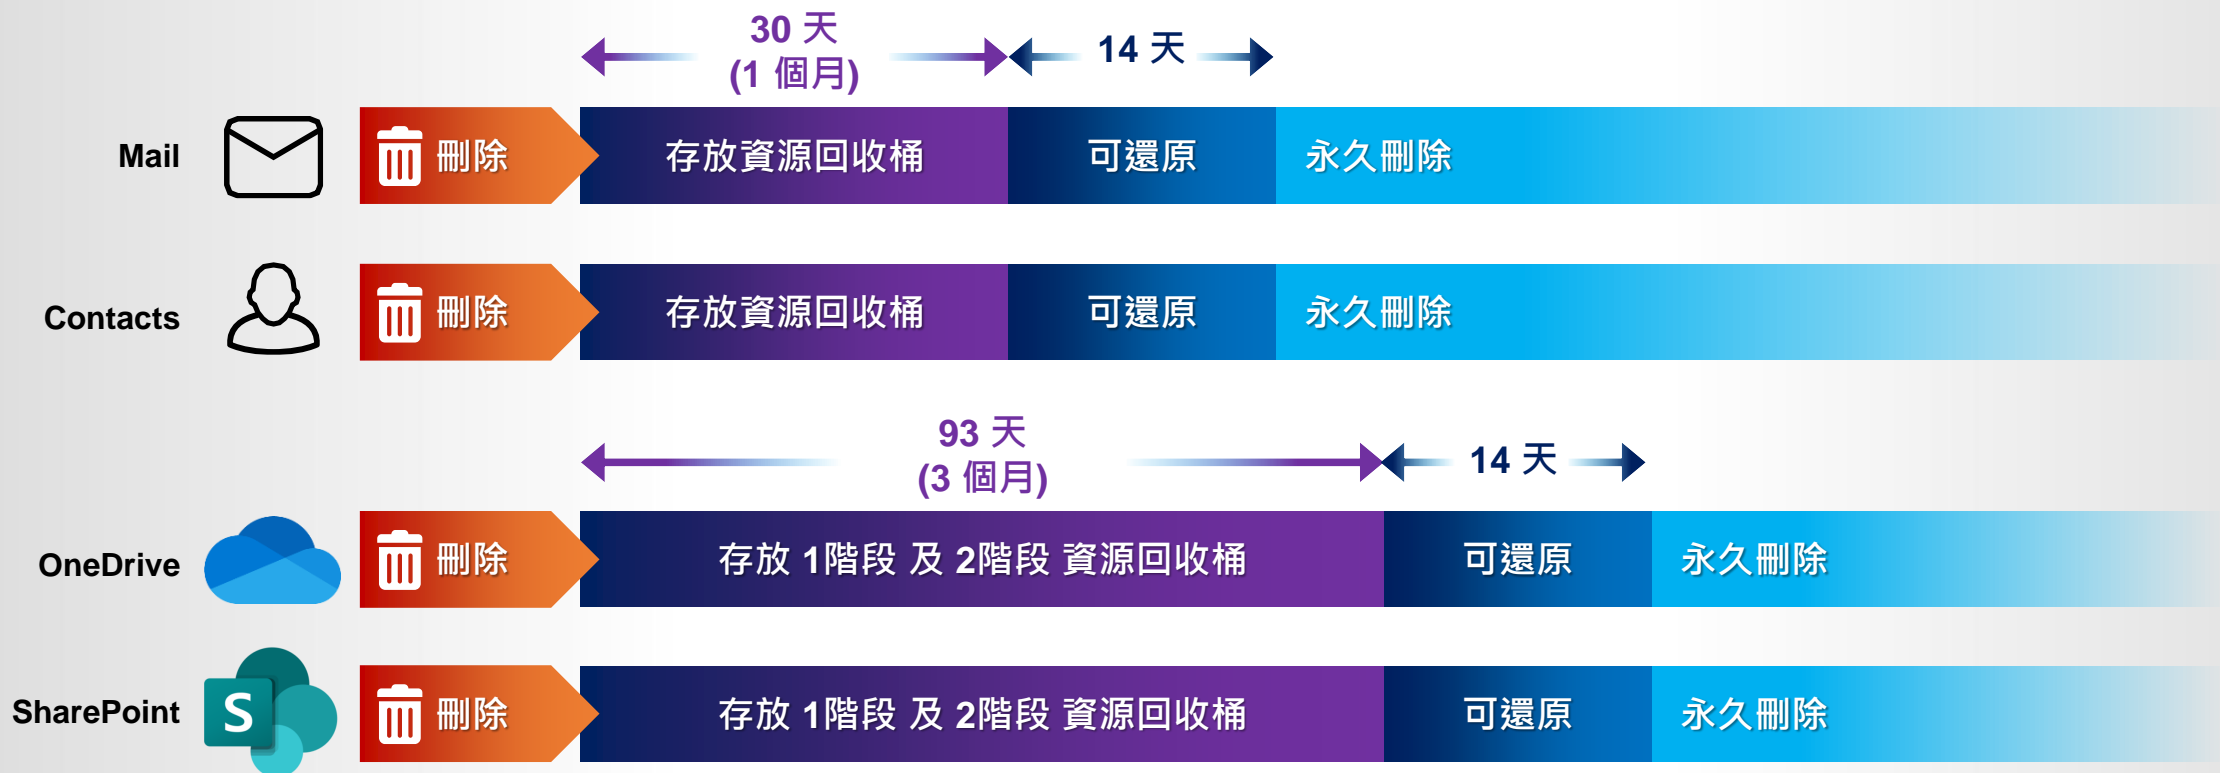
30 天
(1 個月)

14 天

Mail

刪除

存放資源回收桶

可還原

永久刪除

Contacts

刪除

存放資源回收桶

可還原

永久刪除

93 天
(3 個月)

14 天

OneDrive

刪除

存放 1階段 及 2階段 資源回收桶

可還原

永久刪除

SharePoint

S

刪除

存放 1階段 及 2階段 資源回收桶

可還原

永久刪除